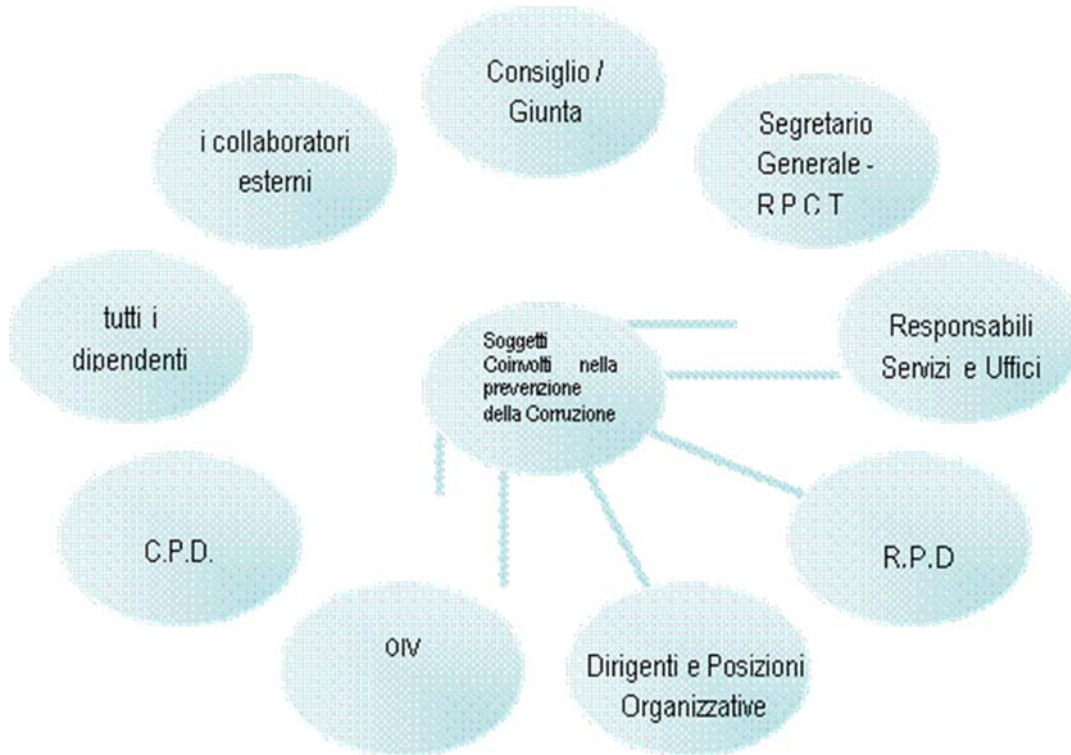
Soggetti Coinvolti nella prevenzione della Corruzione

Consiglio / Giunta

Segretario Generale - R.P.C.T

Responsabili Servizi e Uffici

R.P.D

Dirigenti e Posizioni Organizzative

OIV

C.P.D.

tutti i dipendenti

i collaboratori esterni